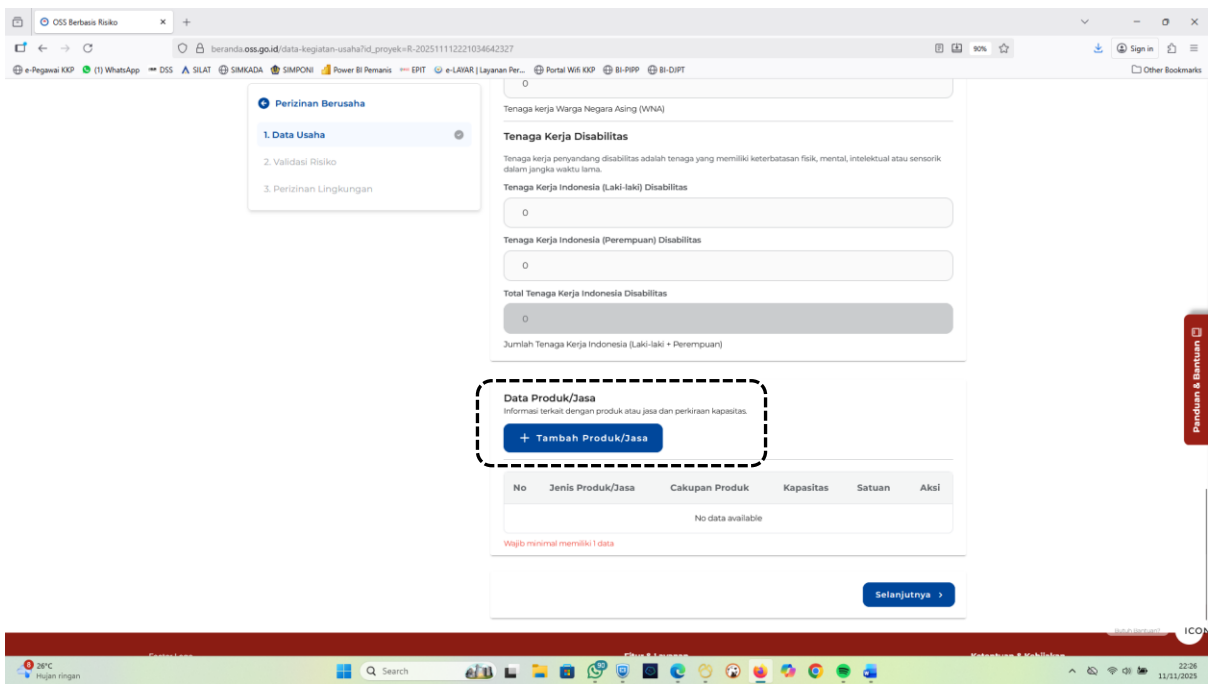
OSS Berbasis Risiko

beranda.oss.go.id/data-kegiatan-usaha?id_proyek=R-202511112221034642327

90%

Sign in

e-Pegawai KKP (1) WhatsApp DSS SILAT SIMKADA SIMPONI Power BI Pemanis EPIT e-LAYAR | Layanan Per... Portal Wifi KKP BI-PIPP BI-DJPT

Other Bookmarks

Perizinan Berusaha

1. Data Usaha

2. Validasi Risiko

3. Perizinan Lingkungan

0

Tenaga kerja Warga Negara Asing (WNA)

Tenaga Kerja Disabilitas

Tenaga kerja penyandang disabilitas adalah tenaga yang memiliki keterbatasan fisik, mental, intelektual atau sensorik dalam jangka waktu lama.

Tenaga Kerja Indonesia (Laki-laki) Disabilitas

0

Tenaga Kerja Indonesia (Perempuan) Disabilitas

0

Total Tenaga Kerja Indonesia Disabilitas

0

Jumlah Tenaga Kerja Indonesia (Laki-laki + Perempuan)

Data Produk/Jasa

Informasi terkait dengan produk atau jasa dan perkiraan kapasitas.

+ Tambah Produk/Jasa

| No | Jenis Produk/Jasa | Cakupan Produk | Kapasitas | Satuan | Aksi |
|---|---|---|---|---|---|
| No data available | | | | | |

Wajib minimal memiliki 1 data

Selanjutnya

Panduan & Bantuan

ICON

26°C
Hujan ringan

Search

22:26
11/11/2025